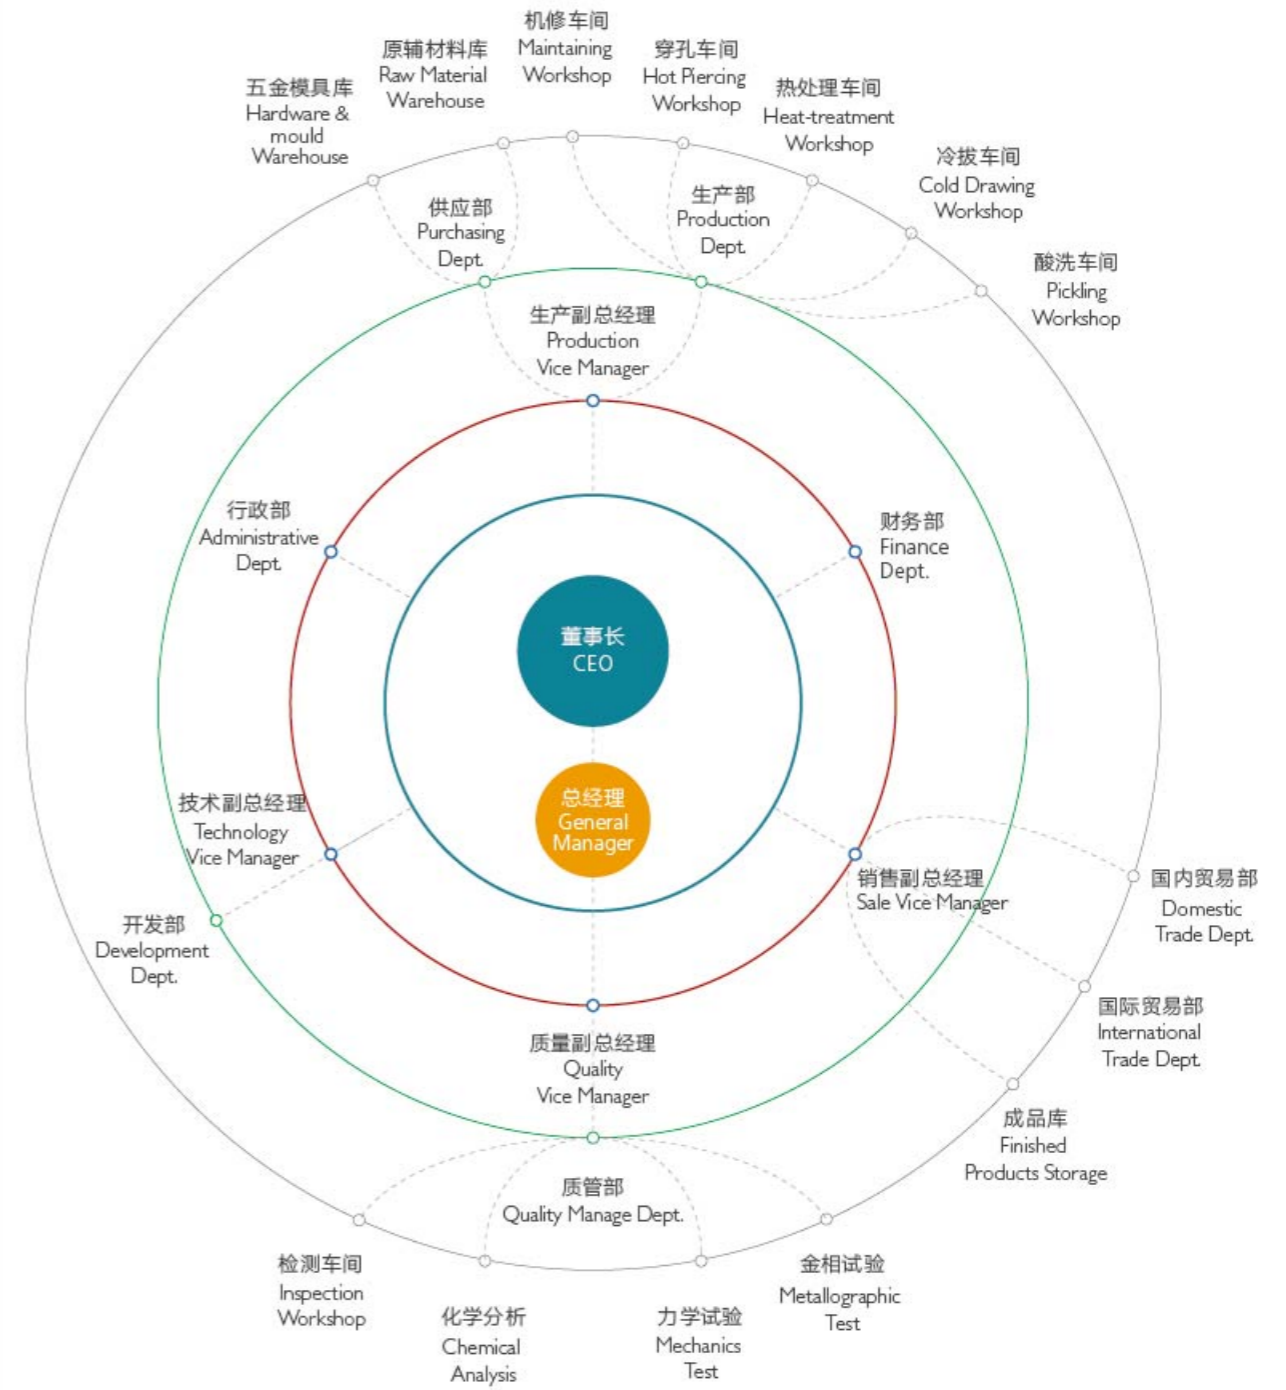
机修车间
Maintaining Workshop

原辅材料库
Raw Material Warehouse

穿孔车间
Hot Piercing Workshop

五金模具库
Hardware & mould Warehouse

热处理车间
Heat-treatment Workshop

冷拔车间
Cold Drawing Workshop

酸洗车间
Pickling Workshop

供应部
Purchasing Dept.

生产部
Production Dept.

生产副总经理
Production Vice Manager

行政部
Administrative Dept.

财务部
Finance Dept.

董事长
CEO

总经理
General Manager

技术副总经理
Technology Vice Manager

开发部
Development Dept.

销售副总经理
Sale Vice Manager

国内贸易部
Domestic Trade Dept.

国际贸易部
International Trade Dept.

成品库
Finished Products Storage

质量副总经理
Quality Vice Manager

质管部
Quality Manage Dept.

检测车间
Inspection Workshop

金相试验
Metallographic Test

化学分析
Chemical Analysis

力学试验
Mechanics Test